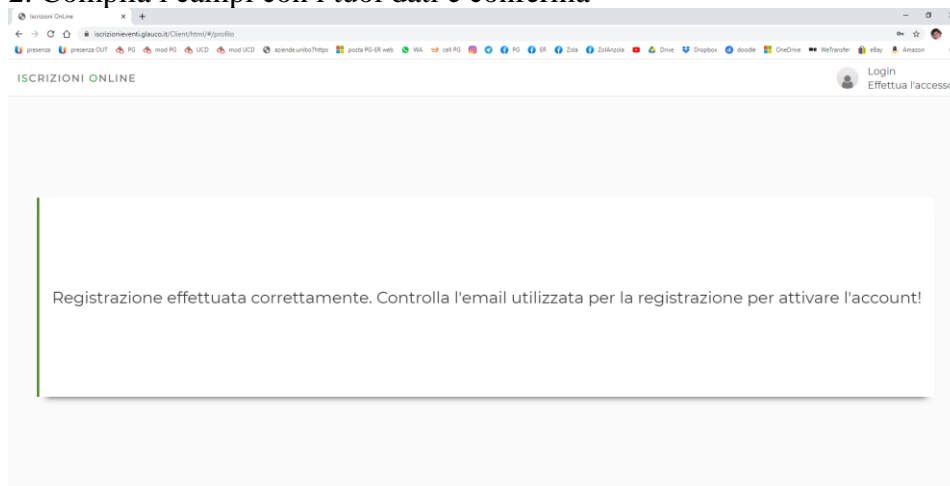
2. Compila i campi con i tuoi dati e conferma

Iscrizioni OnLine × +

iscrizionieventi.glauco.it/Client/html/#/profilo

presenza presenza OUT PG mod PG UCD mod UCD aziende.unibo?https posta PG-ER web WA cell PG PG ER Zola ZolAnzola Drive Dropbox doodle OneDrive WeTransfer eBay Amazon

ISCRIZIONI ONLINE

Login
Effettua l'accesso

Registrazione effettuata correttamente. Controlla l'email utilizzata per la registrazione per attivare l'account!